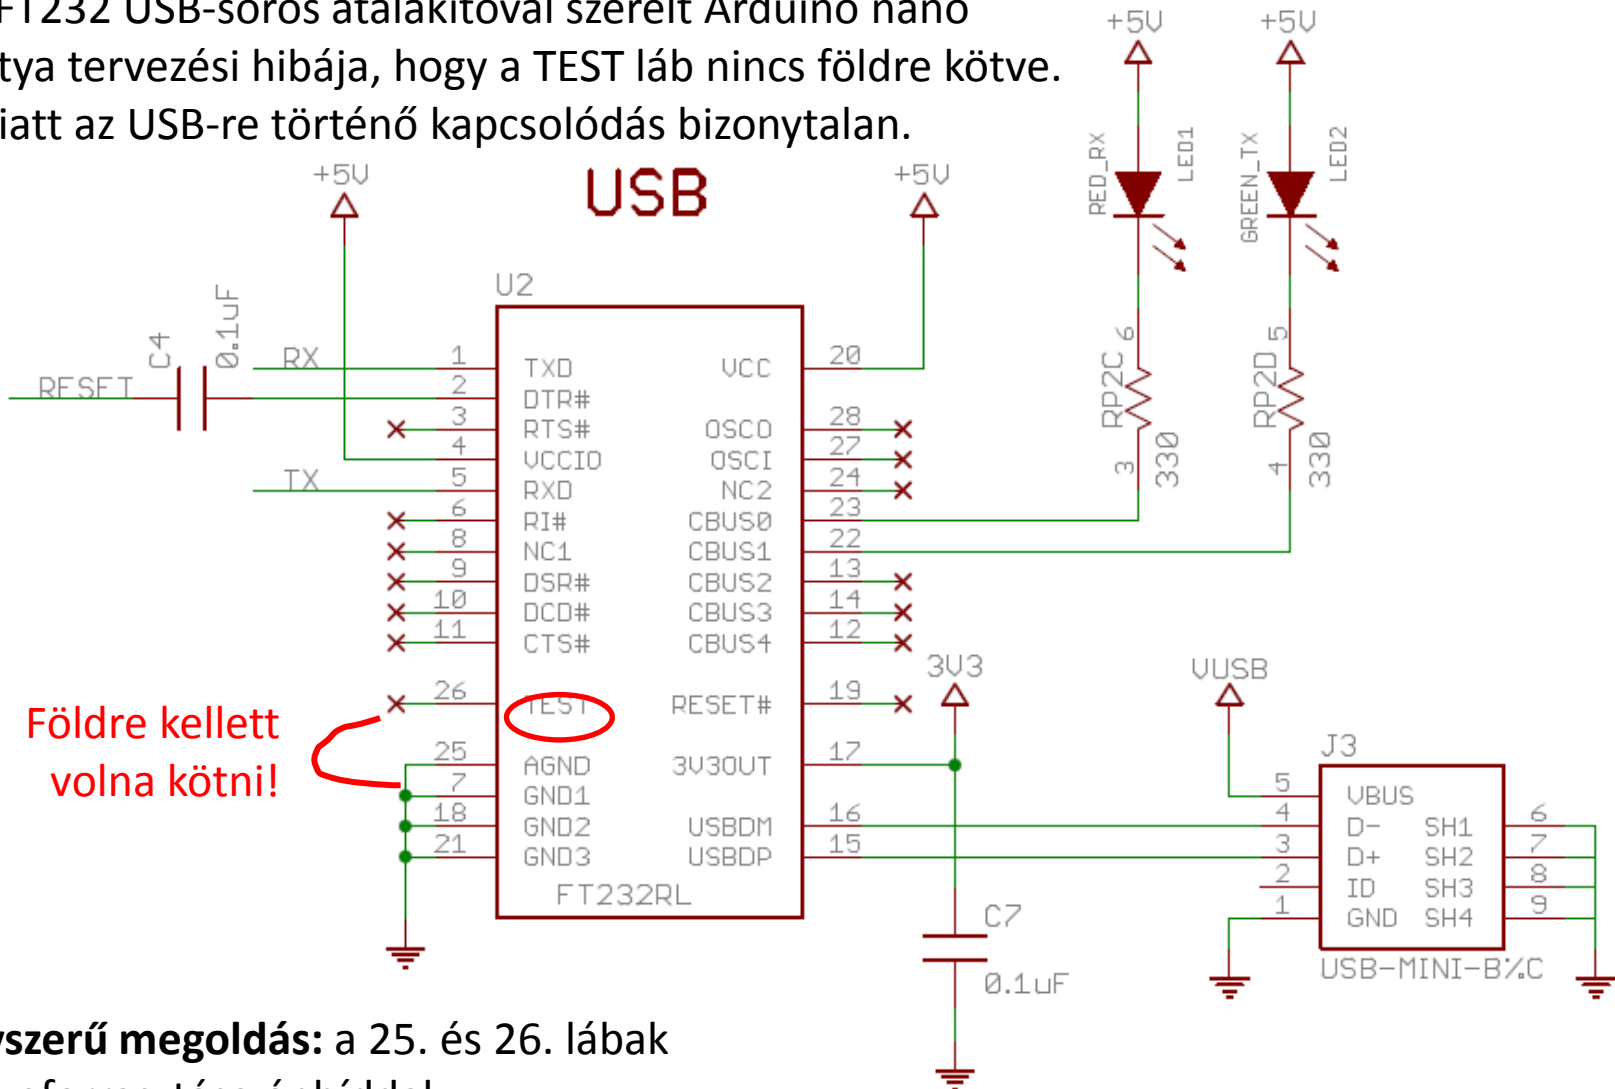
FT232 USB-soros átalakítóval szerelt Arduino nano
tya tervezési hibája, hogy a TEST láb nincs földre kötve.
iatt az USB-re történő kapcsolódás bizonytalan.

+5V
USB
+5V
+5V
+5V
RED_RX
LED1
GREEN_TX
LED2
U2
C4
0.1uF
RX
RESET
TX
1 TXD
2 DTR#
3 RTS#
4 VCCIO
5 RXD
6 RI#
8 NC1
9 DSR#
10 DCD#
11 CTS#
26 TEST
25 AGND
7 GND1
18 GND2
21 GND3
VCC 20
OSCO 28
OSCI 27
NC2 24
CBUS0 23
CBUS1 22
CBUS2 13
CBUS3 14
CBUS4 12
RESET# 19
3V3OUT 17
USBDM 16
USBDP 15
FT232RL
RP2C 6 3 330
RP2D 5 4 330
3V3
VUSB
J3
5 VBUS
4 D-
3 D+
2 ID
1 GND
SH1 6
SH2 7
SH3 8
SH4 9
USB-MINI-B%C
C7
0.1uF
Földre kellett volna kötni!

yszerű megoldás: a 25. és 26. lábak
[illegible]